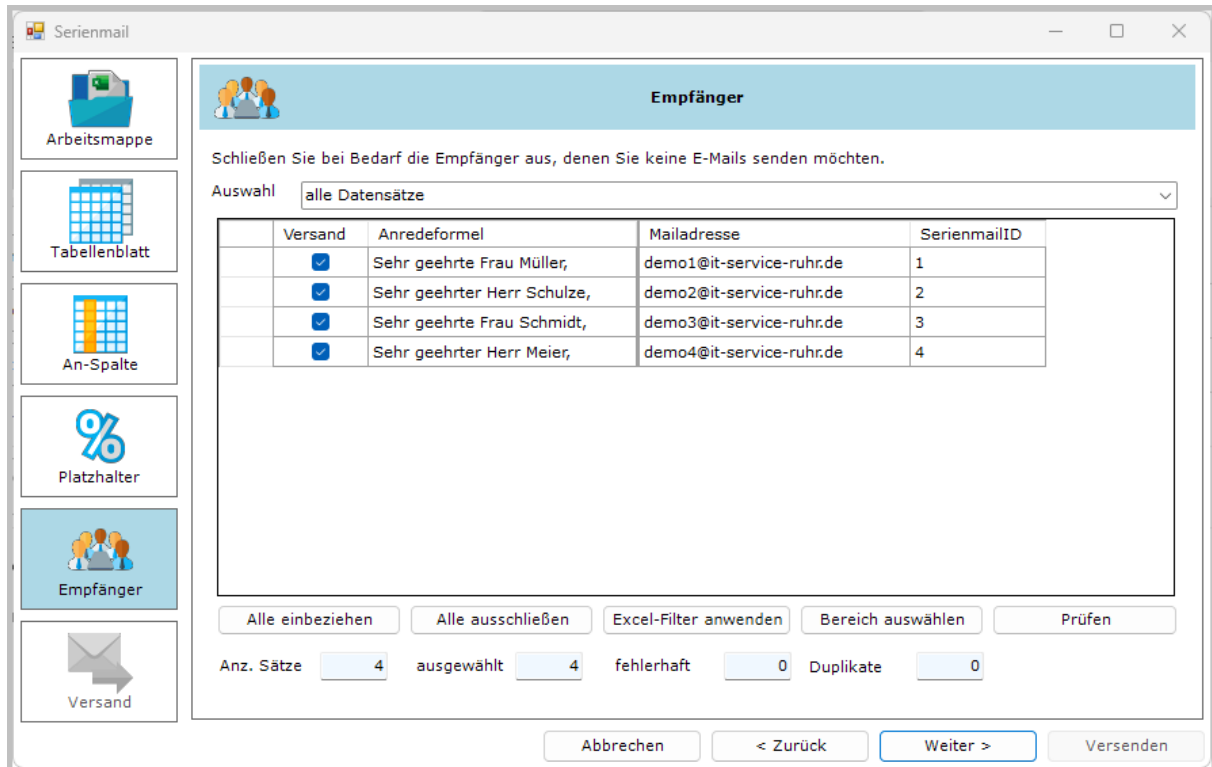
Serienmail

Arbeitsmappe

Tabellenblatt

An-Spalte

Platzhalter

Empfänger

Versand

Empfänger

Schließen Sie bei Bedarf die Empfänger aus, denen Sie keine E-Mails senden möchten.

Auswahl alle Datensätze

| | Versand | Anredeformel | Mailadresse | SerienmailID |
|---|---|---|---|---|
| | ☑ | Sehr geehrte Frau Müller, | demo1@it-service-ruhr.de | 1 |
| | ☑ | Sehr geehrter Herr Schulze, | demo2@it-service-ruhr.de | 2 |
| | ☑ | Sehr geehrte Frau Schmidt, | demo3@it-service-ruhr.de | 3 |
| | ☑ | Sehr geehrter Herr Meier, | demo4@it-service-ruhr.de | 4 |

Alle einbeziehen Alle ausschließen Excel-Filter anwenden Bereich auswählen Prüfen

Anz. Sätze 4 ausgewählt 4 fehlerhaft 0 Duplikate 0

Abbrechen < Zurück Weiter > Versenden